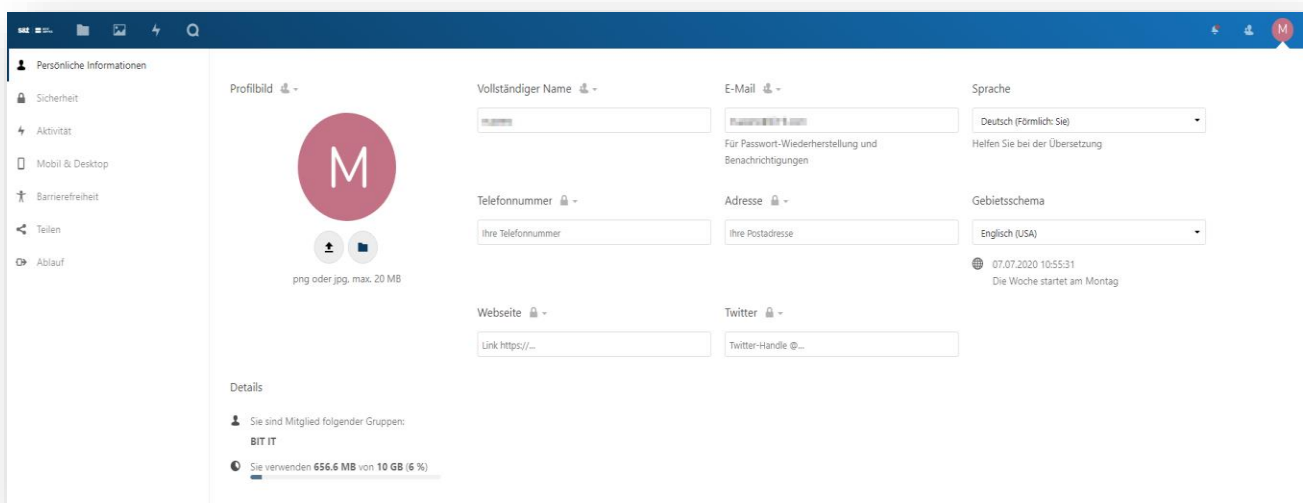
M

Persönliche Informationen
Sicherheit
Aktivität
Mobil & Desktop
Barrierefreiheit
Teilen
Ablauf

Profilbild

M

png oder jpg, max. 20 MB

Vollständiger Name
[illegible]

E-Mail
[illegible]
Für Passwort-Wiederherstellung und Benachrichtigungen

Sprache
Deutsch (Förmlich: Sie)
Helfen Sie bei der Übersetzung

Telefonnummer
Ihre Telefonnummer

Adresse
Ihre Postadresse

Gebietsschema
Englisch (USA)
07.07.2020 10:55:31
Die Woche startet am Montag

Webseite
Link https://...

Twitter
Twitter-Handle @...

Details

Sie sind Mitglied folgender Gruppen:
BIT IT

Sie verwenden **656.6 MB** von **10 GB** (**6 %**)